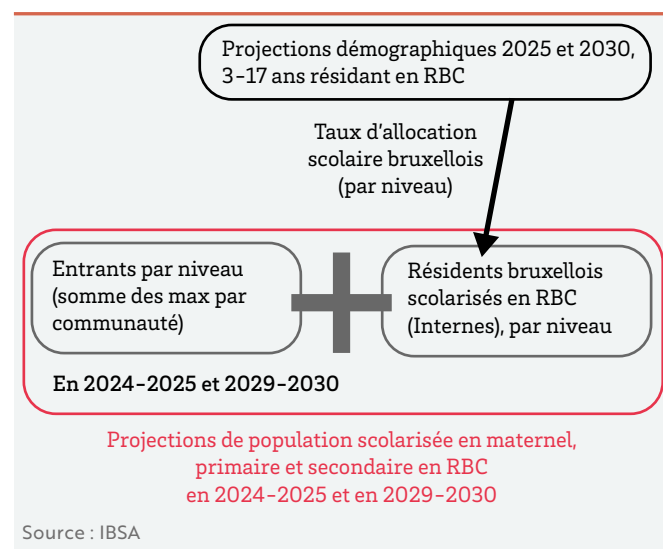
Projections démographiques 2025 et 2030, 3-17 ans résidant en RBC

Taux d'allocation scolaire bruxellois (par niveau)

Entrants par niveau (somme des max par communauté)

Résidents bruxellois scolarisés en RBC (Internes), par niveau

En 2024-2025 et 2029-2030

Projections de population scolarisée en maternel, primaire et secondaire en RBC en 2024-2025 et en 2029-2030

Source : IBSA